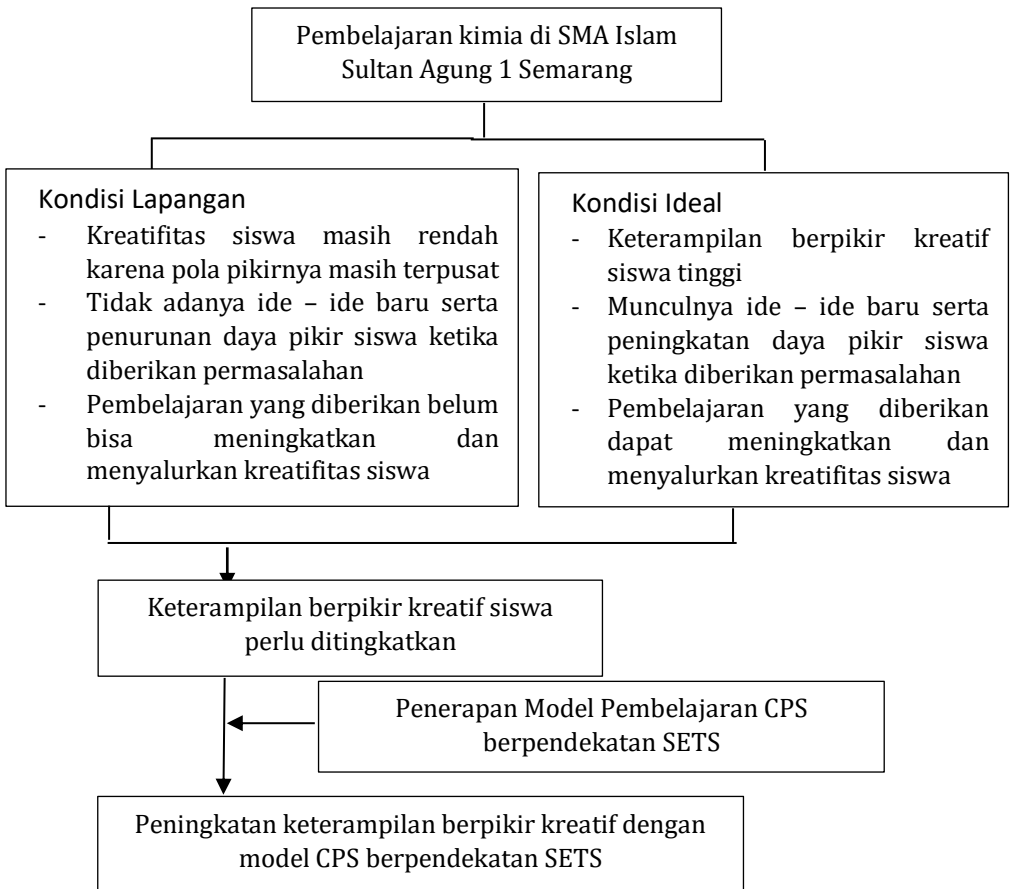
Pembelajaran kimia di SMA Islam Sultan Agung 1 Semarang

Kondisi Lapangan
- Kreatifitas siswa masih rendah karena pola pikirnya masih terpusat
- Tidak adanya ide – ide baru serta penurunan daya pikir siswa ketika diberikan permasalahan
- Pembelajaran yang diberikan belum bisa meningkatkan dan menyalurkan kreatifitas siswa

Kondisi Ideal
- Keterampilan berpikir kreatif siswa tinggi
- Munculnya ide – ide baru serta peningkatan daya pikir siswa ketika diberikan permasalahan
- Pembelajaran yang diberikan dapat meningkatkan dan menyalurkan kreatifitas siswa

Keterampilan berpikir kreatif siswa perlu ditingkatkan

Penerapan Model Pembelajaran CPS berpendekatan SETS

Peningkatan keterampilan berpikir kreatif dengan model CPS berpendekatan SETS